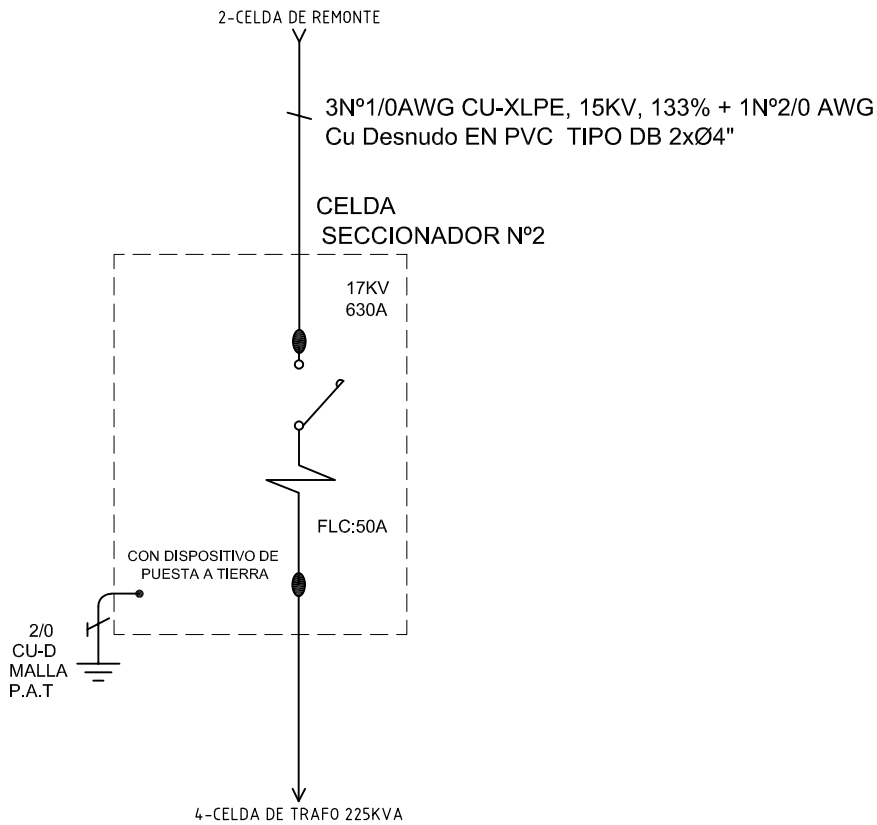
2-CELDA DE REMONTE

3Nº1/0AWG CU-XLPE, 15KV, 133% + 1Nº2/0 AWG
Cu Desnudo EN PVC TIPO DB 2xØ4"

CELDA
SECCIONADOR Nº2

17KV
630A

FLC:50A

CON DISPOSITIVO DE
PUESTA A TIERRA

2/0
CU-D
MALLA
P.A.T

4-CELDA DE TRAFO 225KVA